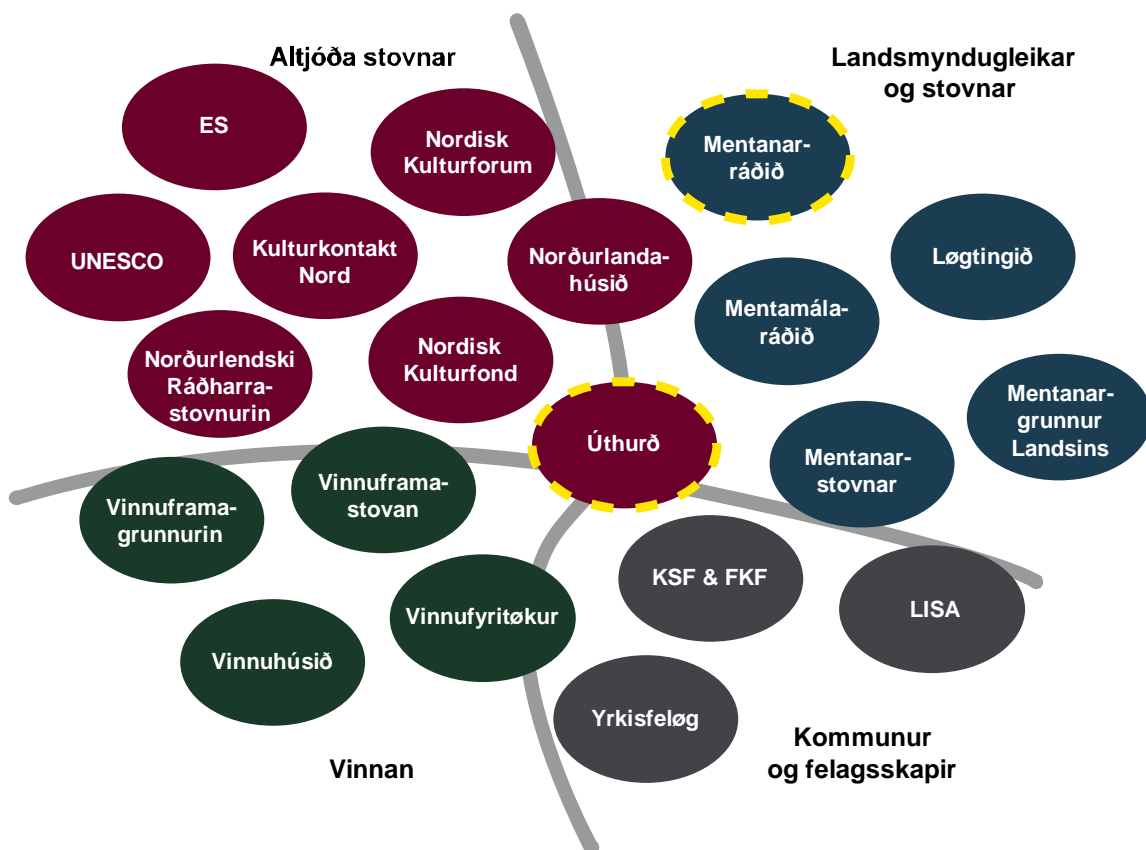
Altjóða stovnar

ES

Nordisk Kulturforum

UNESCO

Kulturkontakt Nord

Norðurlandahúsið

Norðurlendski Ráðharrastovnurin

Nordisk Kulturfond

Landsmyndugleikar og stovnar

Mentanarráðið

Løgtingið

Mentamálaráðið

Mentanargrunnur Landsins

Mentanarstovnar

Úthurð

Vinnuframagrunnurin

Vinnuframastovan

KSF & FKF

LISA

Vinnufyritøkur

Vinnuhúsið

Yrkisfeløg

Vinnan

Kommunur og felagsskapir